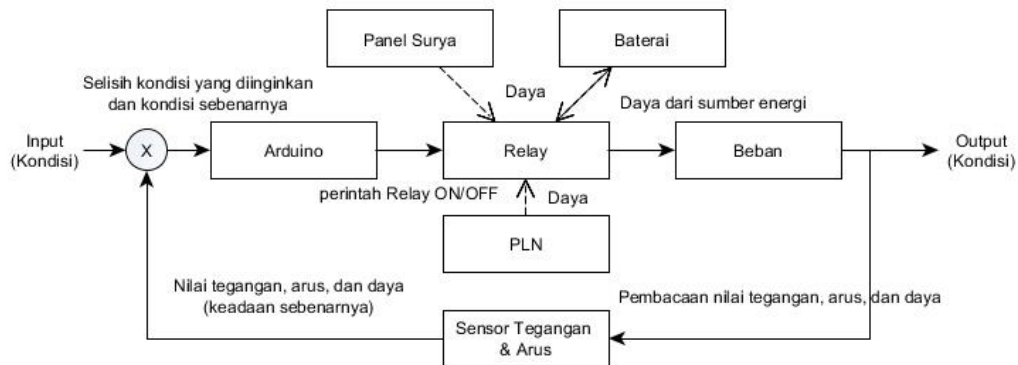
Panel Surya

Baterai

Selisih kondisi yang diinginkan dan kondisi sebenarnya

Daya

Daya dari sumber energi

Input (Kondisi)

X

Arduino

Relay

Beban

Output (Kondisi)

perintah Relay ON/OFF

Daya

PLN

Nilai tegangan, arus, dan daya (keadaan sebenarnya)

Pembacaan nilai tegangan, arus, dan daya

Sensor Tegangan & Arus